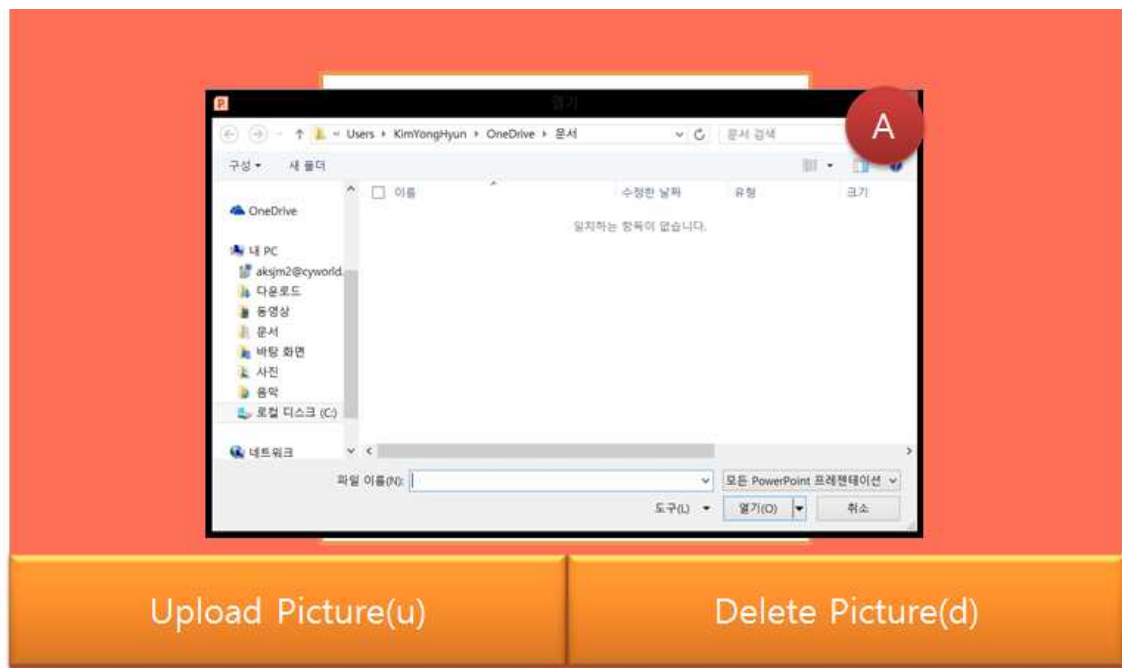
P 열기

« Users › KimYongHyun › OneDrive › 문서

문서 검색

A

구성 ▾ 새 폴더

OneDrive

내 PC

aksjm2@cyworld.

다운로드

동영상

문서

바탕 화면

사진

음악

로컬 디스크 (C:)

네트워크

| 이름 | 수정한 날짜 | 유형 | 크기 |
|---|---|---|---|
| 일치하는 항목이 없습니다. | | | |

파일 이름(N):

모든 PowerPoint 프레젠테이션

도구(L) ▾ 열기(O) 취소

Upload Picture(u)

Delete Picture(d)